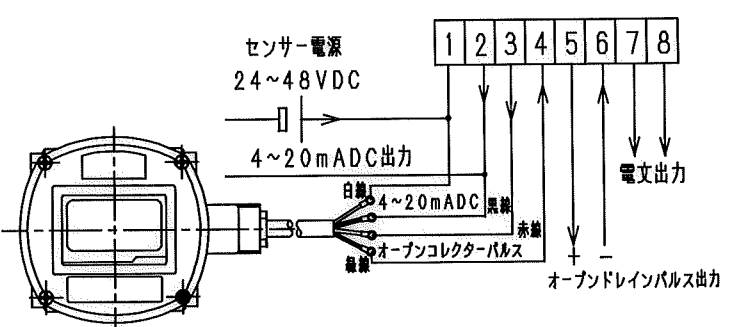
センサー電源
24~48VDC

4~20mADC出力

| 1 | 2 | 3 | 4 | 5 | 6 | 7 | 8 |
|---|---|---|---|---|---|---|---|

電文出力

白線
4~20mADC
黒線
赤線
オープンコレクターパルス
緑線

+
−
オープンドレインパルス出力